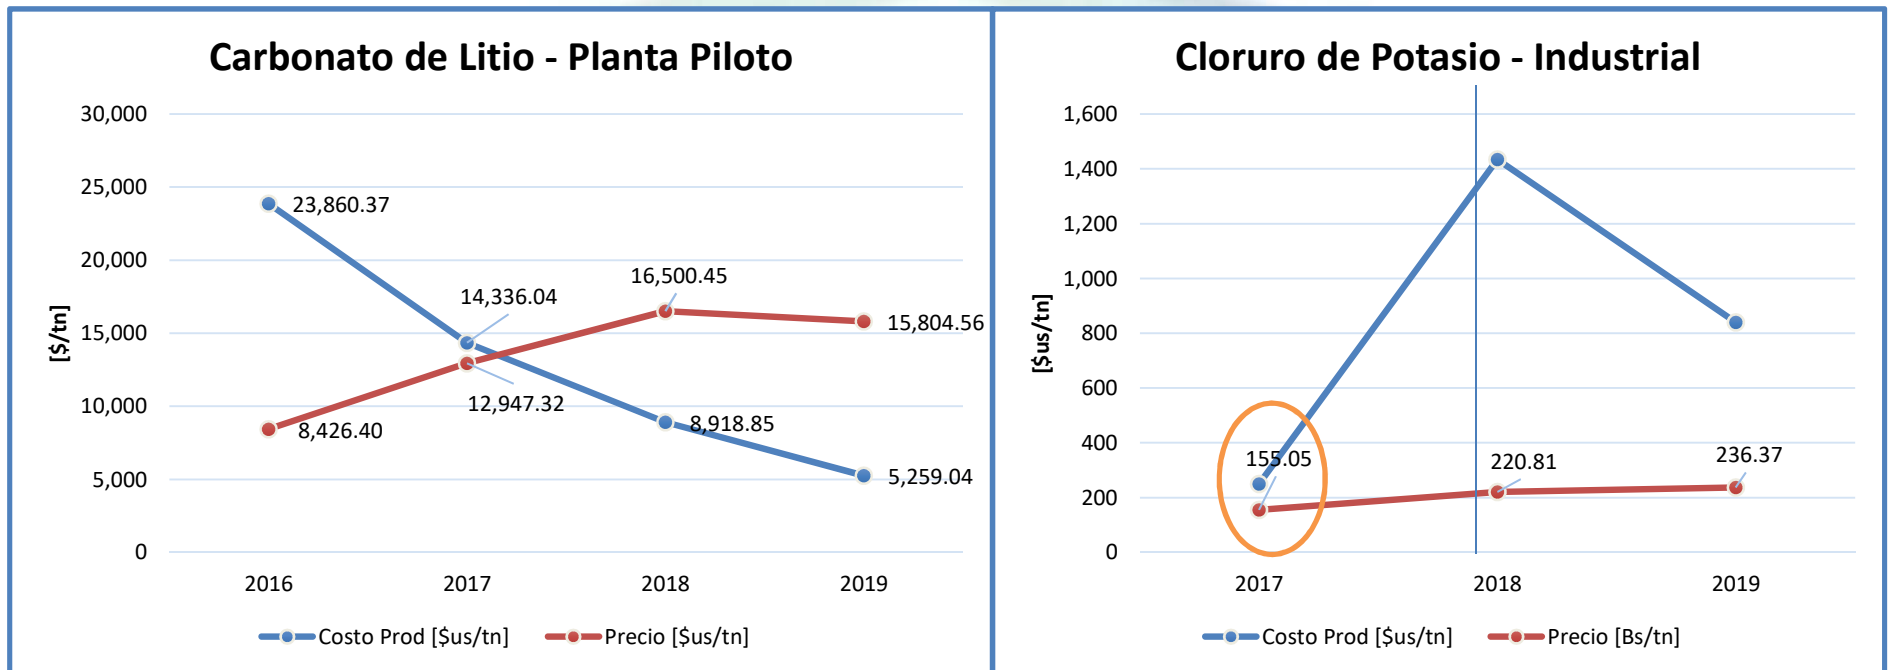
Carbonato de Litio - Planta Piloto

[$/tn]

30,000
25,000
20,000
15,000
10,000
5,000
0

23,860.37
14,336.04
16,500.45
15,804.56
12,947.32
8,426.40
8,918.85
5,259.04

2016 2017 2018 2019

Costo Prod [$us/tn] Precio [$us/tn]

Cloruro de Potasio - Industrial

[$us/tn]

1,600
1,400
1,200
1,000
800
600
400
200
0

155.05
220.81
236.37

2017 2018 2019

Costo Prod [$us/tn] Precio [Bs/tn]